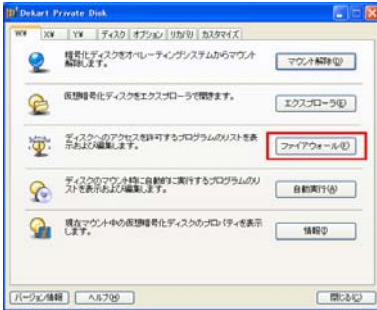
Dekart Private Disk

W:¥ | X:¥ | Y:¥ | ディスク | オプション | リカバリ | カスタマイズ

暗号化ディスクをオペレーティングシステムからマウント解除します。
マウント解除(U)

仮想暗号化ディスクをエクスプローラで開きます。
エクスプローラ(E)

ディスクへのアクセスを許可するプログラムのリストを表示および編集します。
ファイアウォール(F)

ディスクのマウント時に自動的に実行するプログラムのリストを表示および編集します。
自動実行(A)

現在マウント中の仮想暗号化ディスクのプロパティを表示します。
情報(I)

バージョン情報 | ヘルプ(H)
閉じる(C)